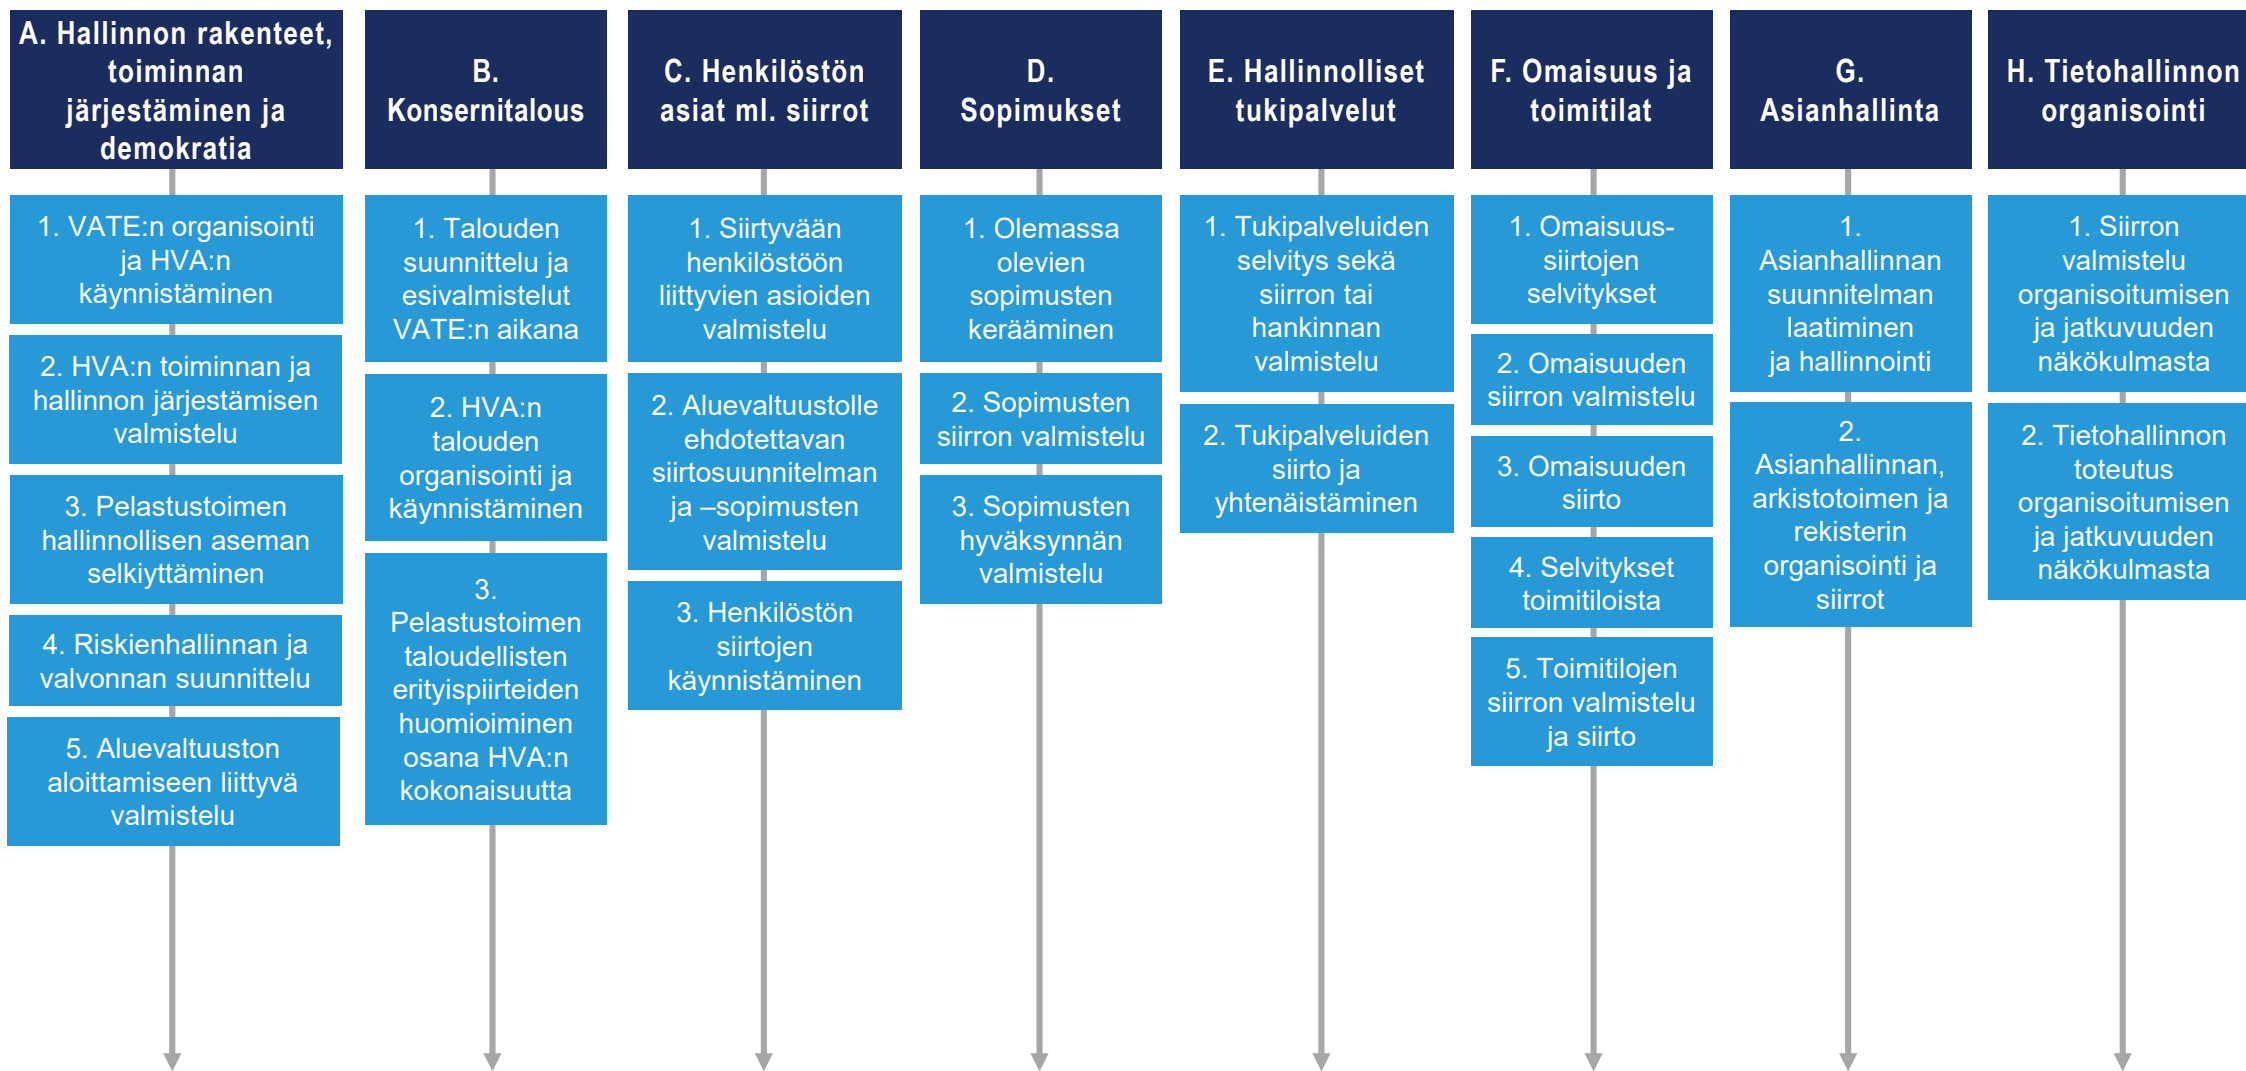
A. Hallinnon rakenteet, toiminnan järjestäminen ja demokratia

1. VATE:n organisointi ja HVA:n käynnistäminen

2. HVA:n toiminnan ja hallinnon järjestämisen valmistelu

3. Pelastustoimen hallinnollisen aseman selkiyttäminen

4. Riskienhallinnan ja valvonnan suunnittelu

5. Aluevaltuuston aloittamiseen liittyvä valmistelu

B. Konsernitalous

1. Talouden suunnittelu ja esivalmistelut VATE:n aikana

2. HVA:n talouden organisointi ja käynnistäminen

3. Pelastustoimen taloudellisten erityispiirteiden huomioiminen osana HVA:n kokonaisuutta

C. Henkilöstön asiat ml. siirrot

1. Siirtyvään henkilöstöön liittyvien asioiden valmistelu

2. Aluevaltuustolle ehdotettavan siirtosuunnitelman ja –sopimusten valmistelu

3. Henkilöstön siirtojen käynnistäminen

D. Sopimukset

1. Olemassa olevien sopimusten kerääminen

2. Sopimusten siirron valmistelu

3. Sopimusten hyväksynnän valmistelu

E. Hallinnolliset tukipalvelut

1. Tukipalveluiden selvitys sekä siirron tai hankinnan valmistelu

2. Tukipalveluiden siirto ja yhtenäistäminen

F. Omaisuus ja toimitilat

1. Omaisuus-siirtojen selvitykset

2. Omaisuuden siirron valmistelu

3. Omaisuuden siirto

4. Selvitykset toimitiloista

5. Toimitilojen siirron valmistelu ja siirto

G. Asianhallinta

1. Asianhallinnan suunnitelman laatiminen ja hallinnointi

2. Asianhallinnan, arkistotoimen ja rekisterin organisointi ja siirrot

H. Tietohallinnon organisointi

1. Siirron valmistelu organisoitumisen ja jatkuvuuden näkökulmasta

2. Tietohallinnon toteutus organisoitumisen ja jatkuvuuden näkökulmasta